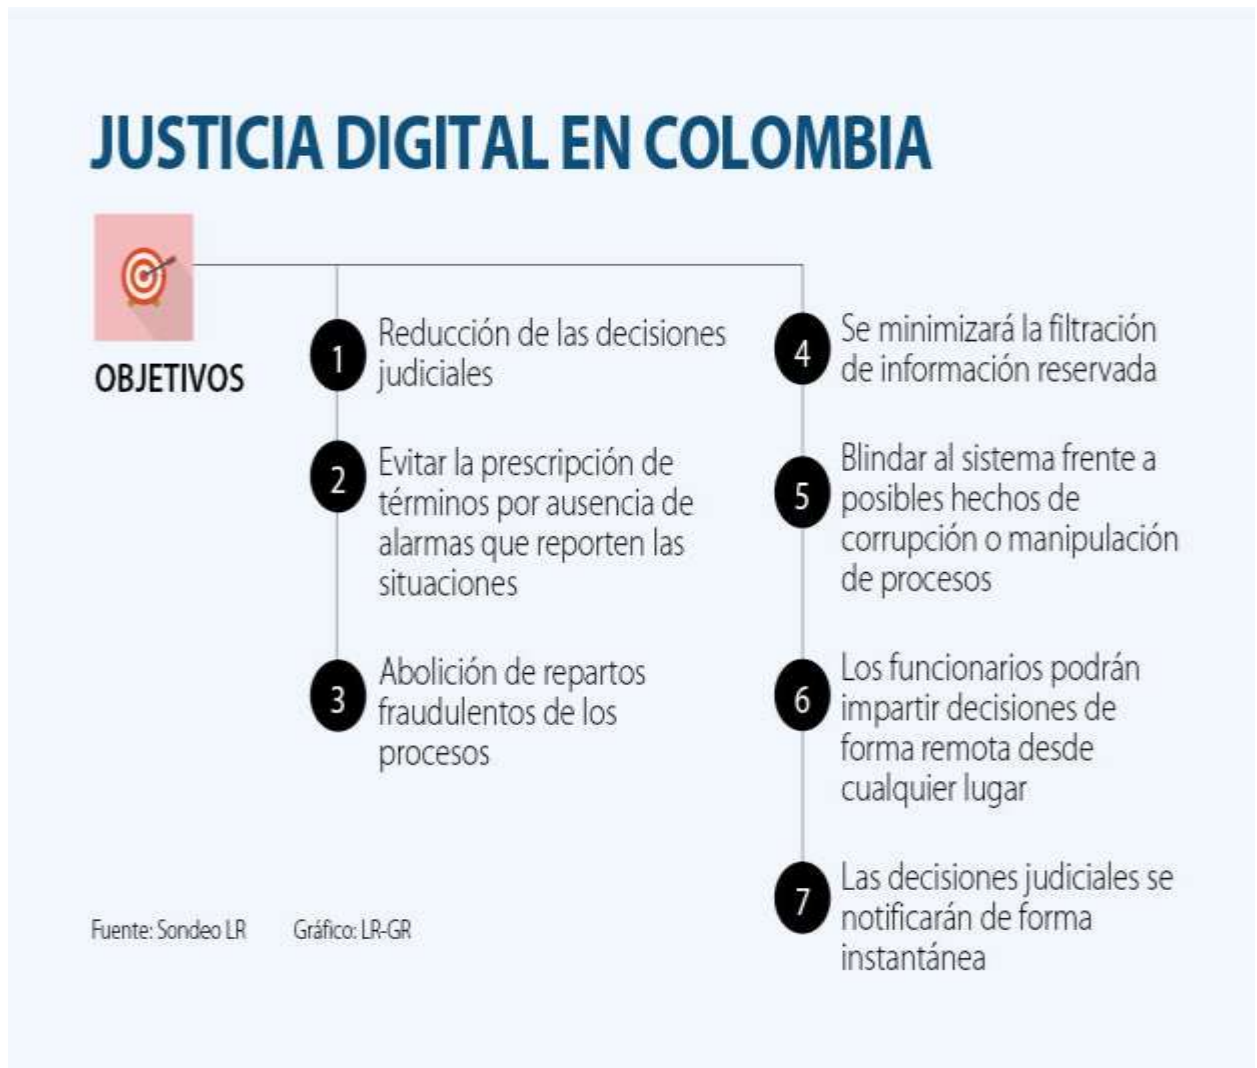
JUSTICIA DIGITAL EN COLOMBIA

OBJETIVOS

1 Reducción de las decisiones judiciales

2 Evitar la prescripción de términos por ausencia de alarmas que reporten las situaciones

3 Abolición de repartos fraudulentos de los procesos

4 Se minimizará la filtración de información reservada

5 Blindar al sistema frente a posibles hechos de corrupción o manipulación de procesos

6 Los funcionarios podrán impartir decisiones de forma remota desde cualquier lugar

7 Las decisiones judiciales se notificarán de forma instantánea

Fuente: Sondeo LR Gráfico: LR-GR